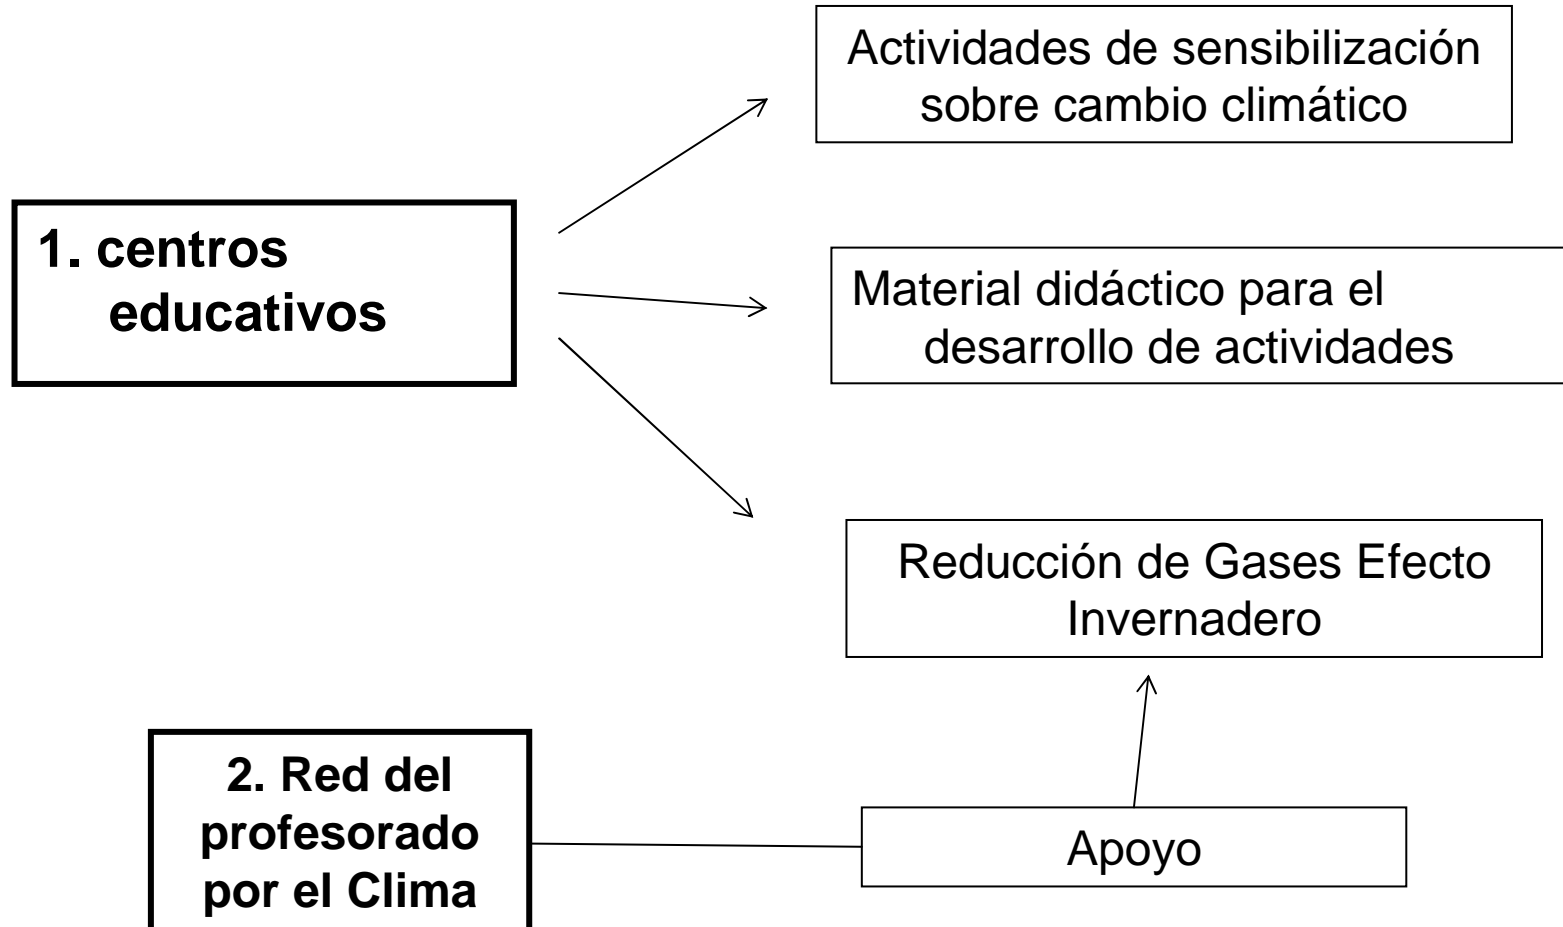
1. centros educativos

Actividades de sensibilización sobre cambio climático

Material didáctico para el desarrollo de actividades

Reducción de Gases Efecto Invernadero

2. Red del profesorado por el Clima

Apoyo